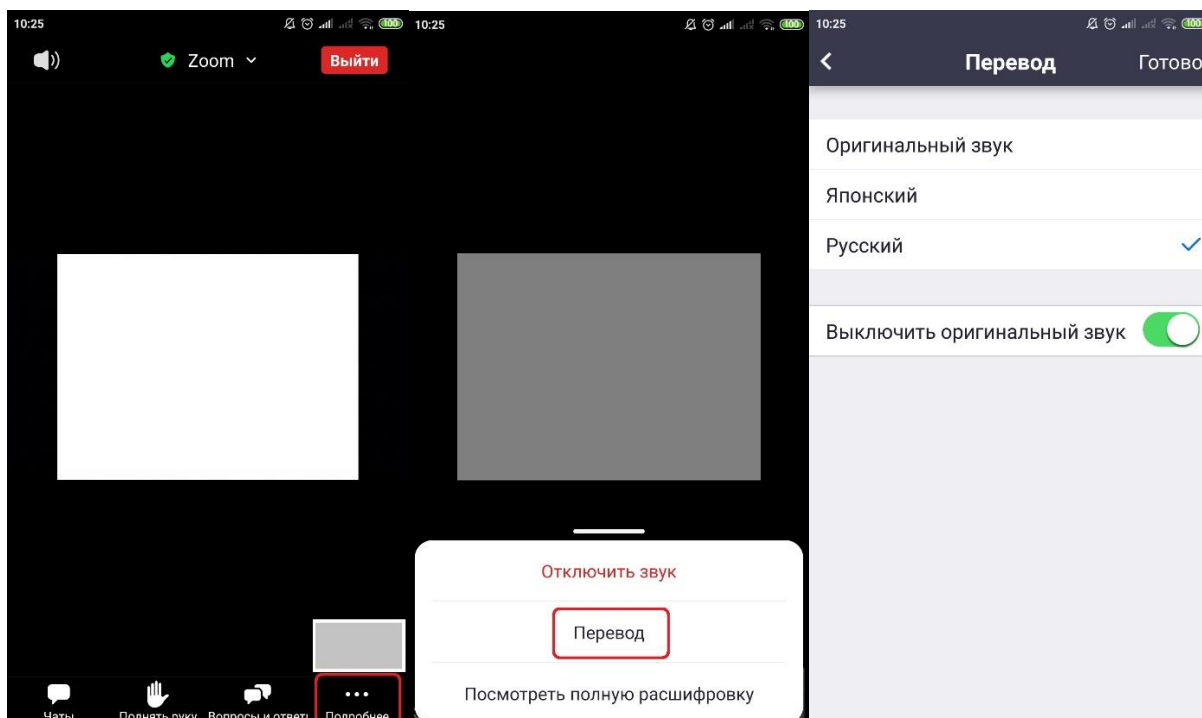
10:25

100

Zoom

Выйти

Чаты

Поднять руку

Вопросы и ответы

Подробнее

10:25

100

Отключить звук

Перевод

Посмотреть полную расшифровку

10:25

100

Перевод

Готово

Оригинальный звук

Японский

Русский

Выключить оригинальный звук